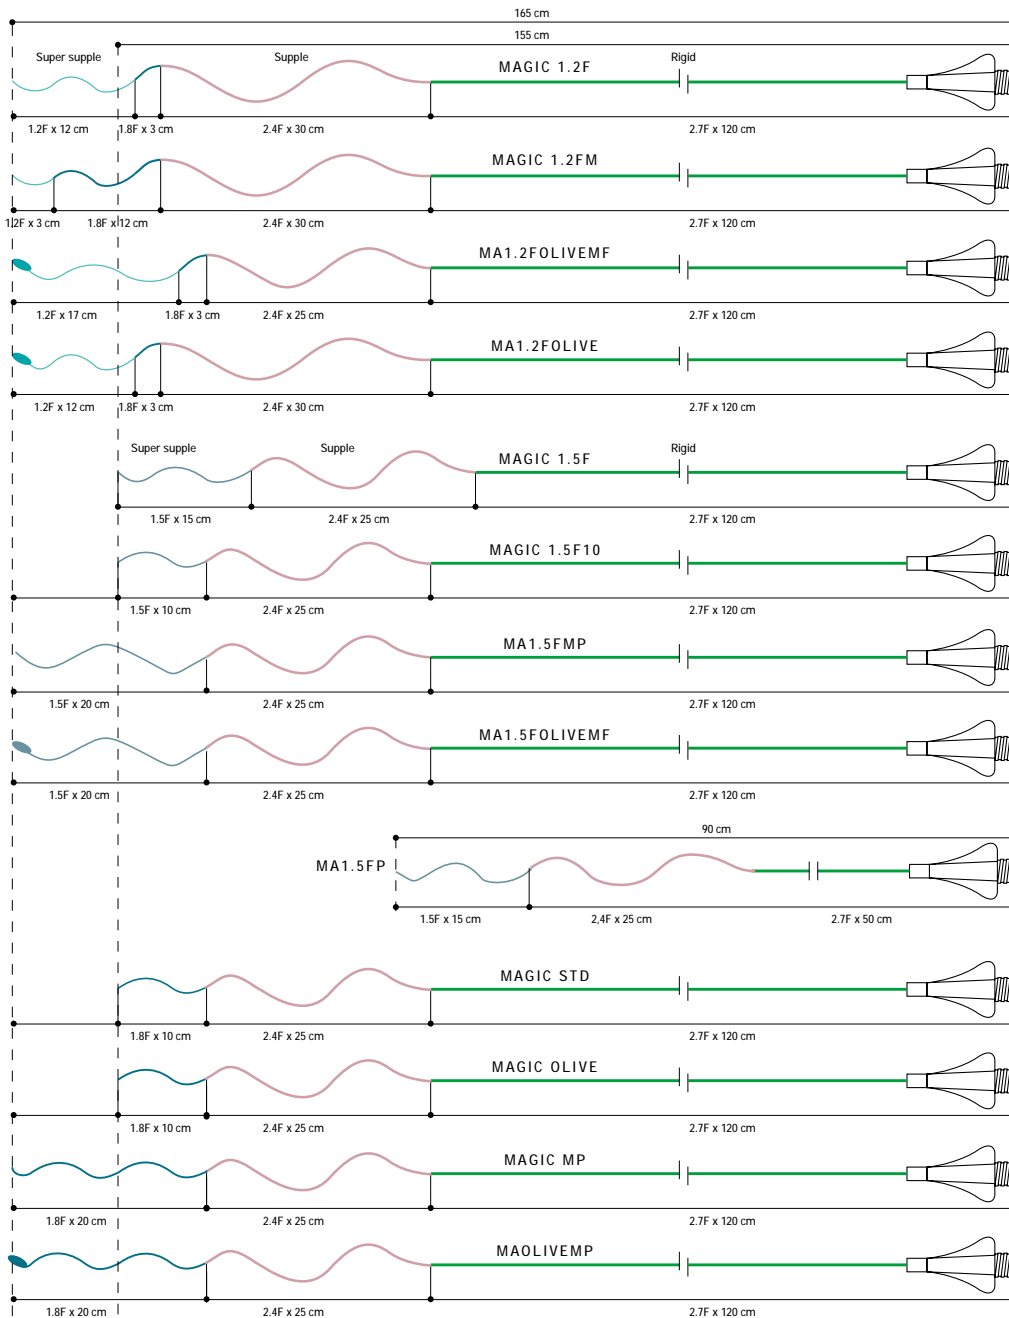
165 cm

155 cm

Super supple
Supple
MAGIC 1.2F
Rigid
1.2F x 12 cm
1.8F x 3 cm
2.4F x 30 cm
2.7F x 120 cm

MAGIC 1.2FM
1.2F x 3 cm
1.8F x 12 cm
2.4F x 30 cm
2.7F x 120 cm

MA1.2FOLIVEMF
1.2F x 17 cm
1.8F x 3 cm
2.4F x 25 cm
2.7F x 120 cm

MA1.2FOLIVE
1.2F x 12 cm
1.8F x 3 cm
2.4F x 30 cm
2.7F x 120 cm

Super supple
Supple
MAGIC 1.5F
Rigid
1.5F x 15 cm
2.4F x 25 cm
2.7F x 120 cm

MAGIC 1.5F10
1.5F x 10 cm
2.4F x 25 cm
2.7F x 120 cm

MA1.5FMP
1.5F x 20 cm
2.4F x 25 cm
2.7F x 120 cm

MA1.5FOLIVEMF
1.5F x 20 cm
2.4F x 25 cm
2.7F x 120 cm

90 cm
MA1.5FP
1.5F x 15 cm
2,4F x 25 cm
2.7F x 50 cm

MAGIC STD
1.8F x 10 cm
2.4F x 25 cm
2.7F x 120 cm

MAGIC OLIVE
1.8F x 10 cm
2.4F x 25 cm
2.7F x 120 cm

MAGIC MP
1.8F x 20 cm
2.4F x 25 cm
2.7F x 120 cm

MAOLIVEMP
1.8F x 20 cm
2.4F x 25 cm
2.7F x 120 cm